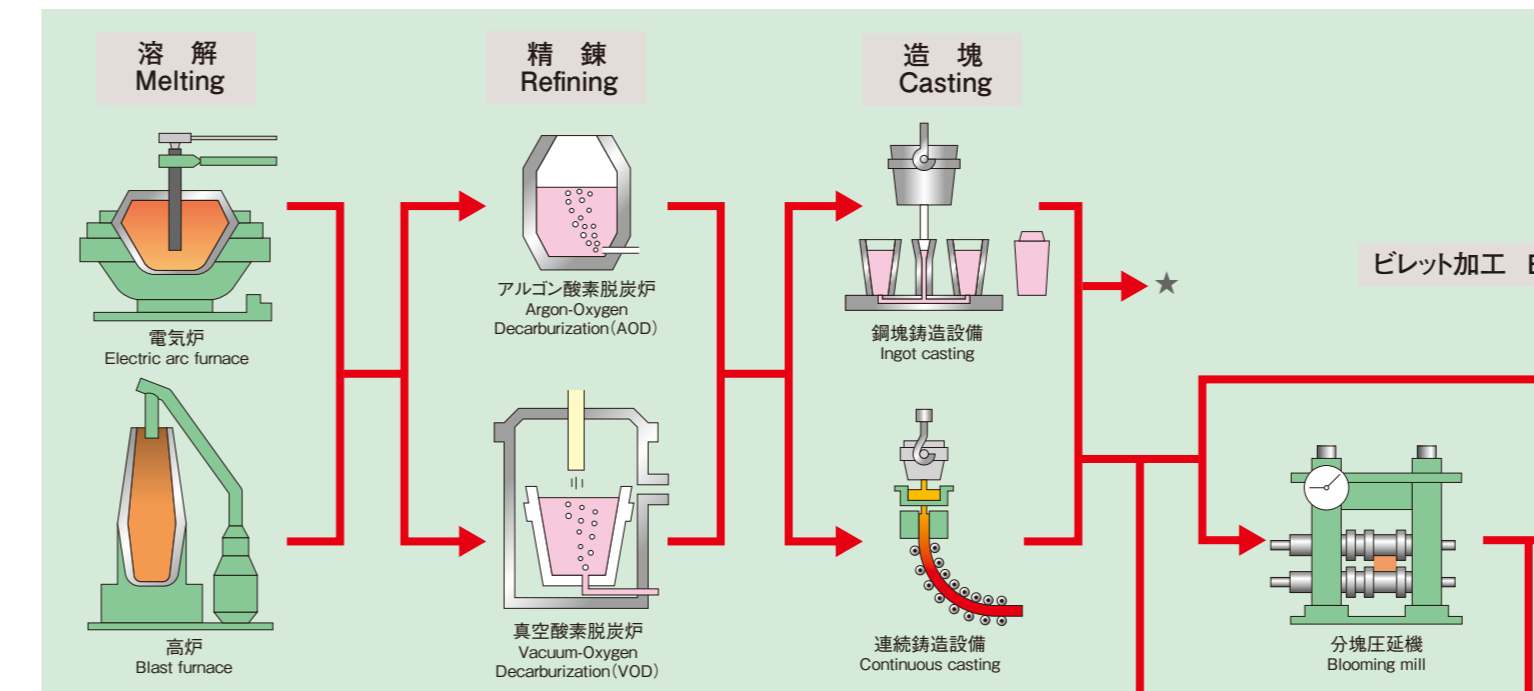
溶 解
Melting

精 錬
Refining

造 塊
Casting

電気炉
Electric arc furnace

高炉
Blast furnace

アルゴン酸素脱炭炉
Argon-Oxygen
Decarburization (AOD)

真空酸素脱炭炉
Vacuum-Oxygen
Decarburization (VOD)

鋼塊鋳造設備
Ingot casting

連続鋳造設備
Continuous casting

★

ビレット加工 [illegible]

分塊圧延機
Blooming mill